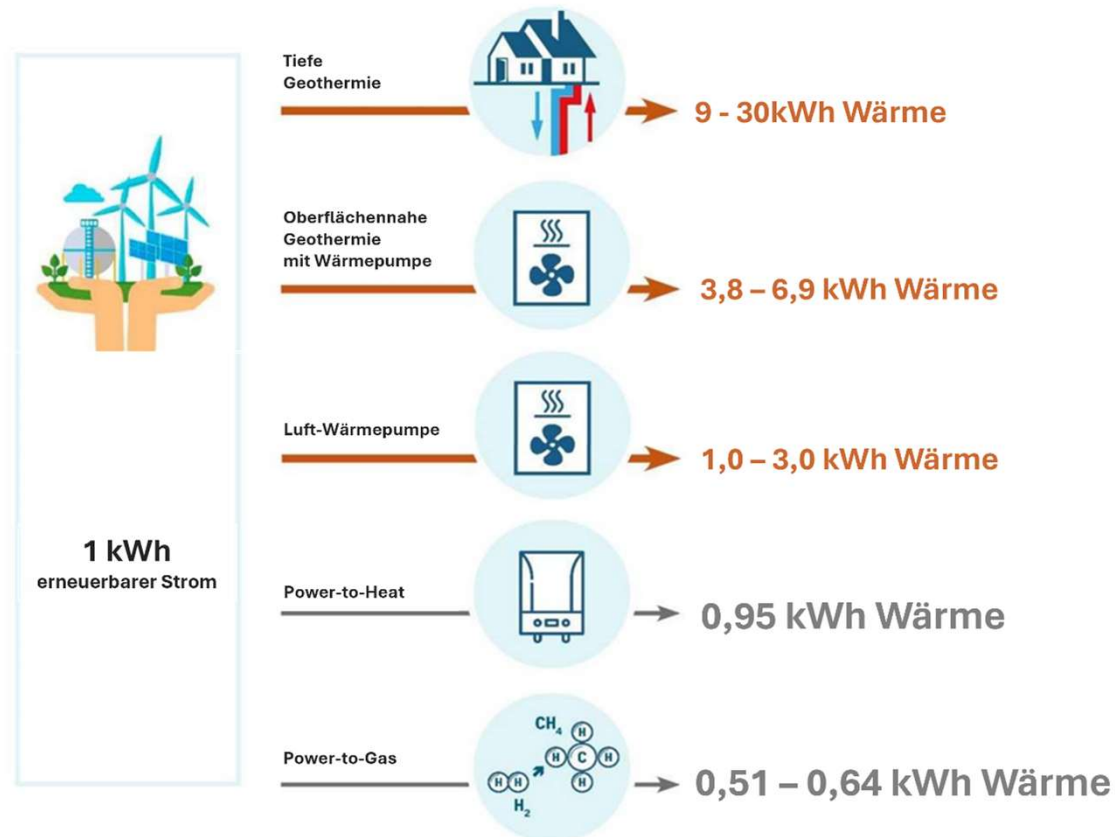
1 kWh
erneuerbarer Strom

Tiefe Geothermie

9 - 30kWh Wärme

Oberflächennahe Geothermie mit Wärmepumpe

3,8 – 6,9 kWh Wärme

Luft-Wärmepumpe

1,0 – 3,0 kWh Wärme

Power-to-Heat

0,95 kWh Wärme

Power-to-Gas

$CH_4$

H H C H H

H H

$H_2$

0,51 – 0,64 kWh Wärme